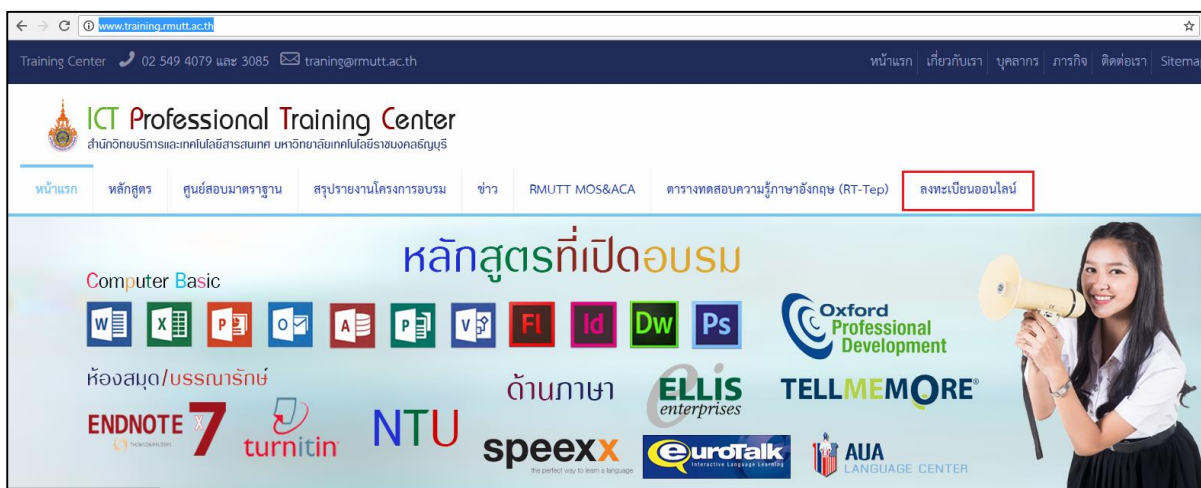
www.training.rmutt.ac.th

Training Center 02 549 4079 และ 3085 traning@rmutt.ac.th

หน้าแรก | เกี่ยวกับเรา | บุคลากร | ภารกิจ | ติดต่อเรา | Sitema

ICT Professional Training Center
สำนักวิทยบริการและเทคโนโลยีสารสนเทศ มหาวิทยาลัยเทคโนโลยีราชมงคลธัญบุรี

หน้าแรก | หลักสูตร | ศูนย์สอบมาตราฐาน | สรุปรายงานโครงการอบรม | ข่าว | RMUTT MOS&ACA | ตารางทดสอบความรู้ภาษาอังกฤษ (RT-Tep) | ลงทะเบียนออนไลน์

หลักสูตรที่เปิดอบรม

Computer Basic

W X P O A P V Fl Id Dw Ps

Oxford Professional Development

ห้องสมุด/บรรณารักษ์

ENDNOTE X7
THOMSON REUTERS

turnitin

NTU

ด้านภาษา

ELLIS enterprises

TELLMEMORE®

speexx
the perfect way to learn a language

eurotalk
interactive language learning

AUA
LANGUAGE CENTER